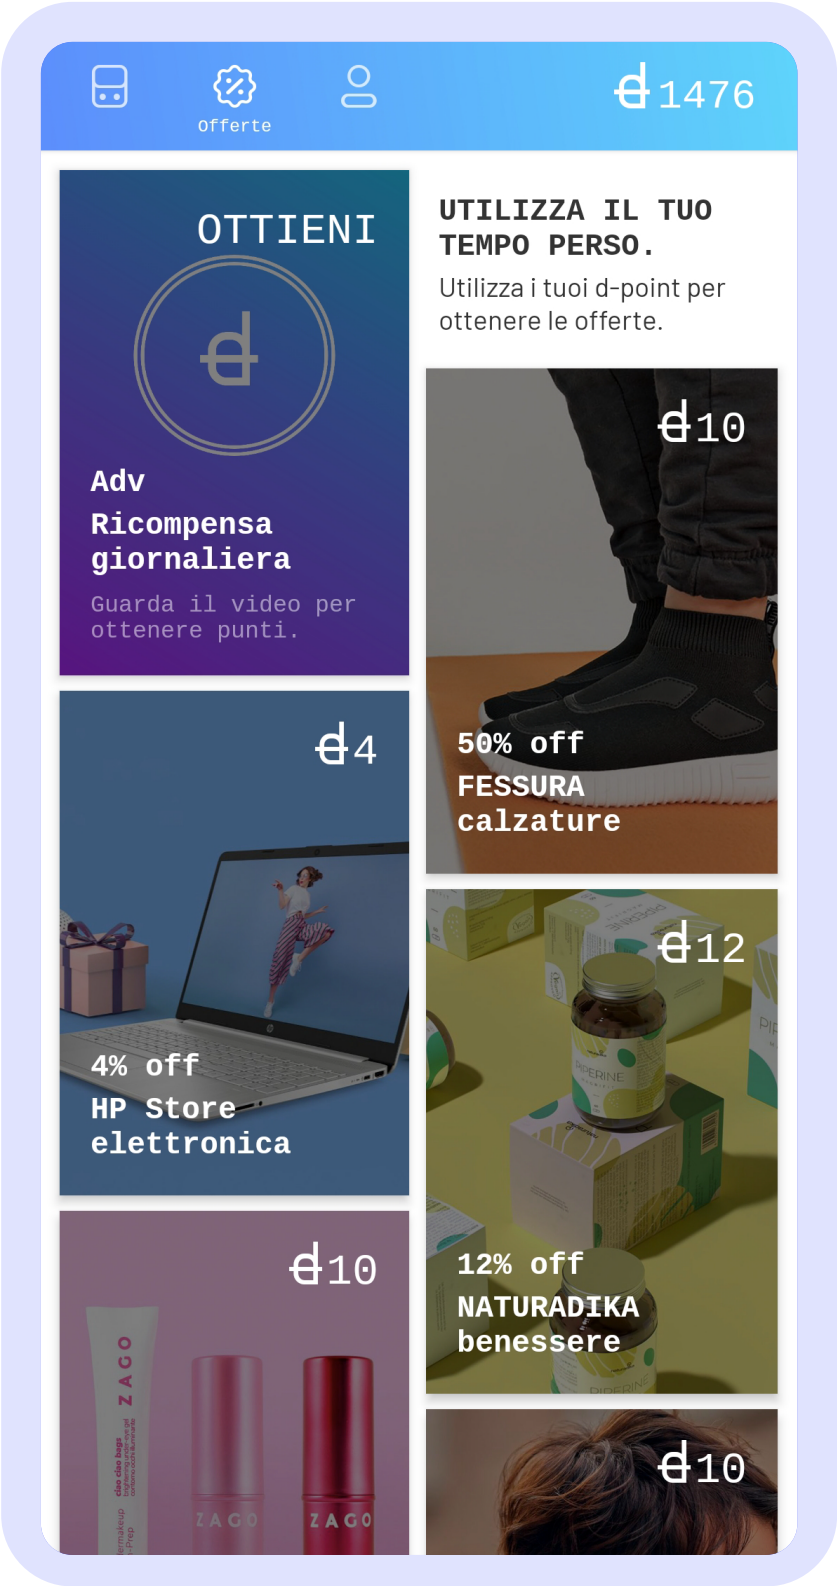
Offerte

₫1476

OTTIENI

₫

Adv

Ricompensa giornaliera

Guarda il video per ottenere punti.

UTILIZZA IL TUO TEMPO PERSO.

Utilizza i tuoi d-point per ottenere le offerte.

₫10

50% off

FESSURA calzature

₫4

4% off

HP Store elettronica

₫12

PIPERINE

12% off

NATURADIKA benessere

₫10

ZAGO

ZAGO

ZAGO

₫10